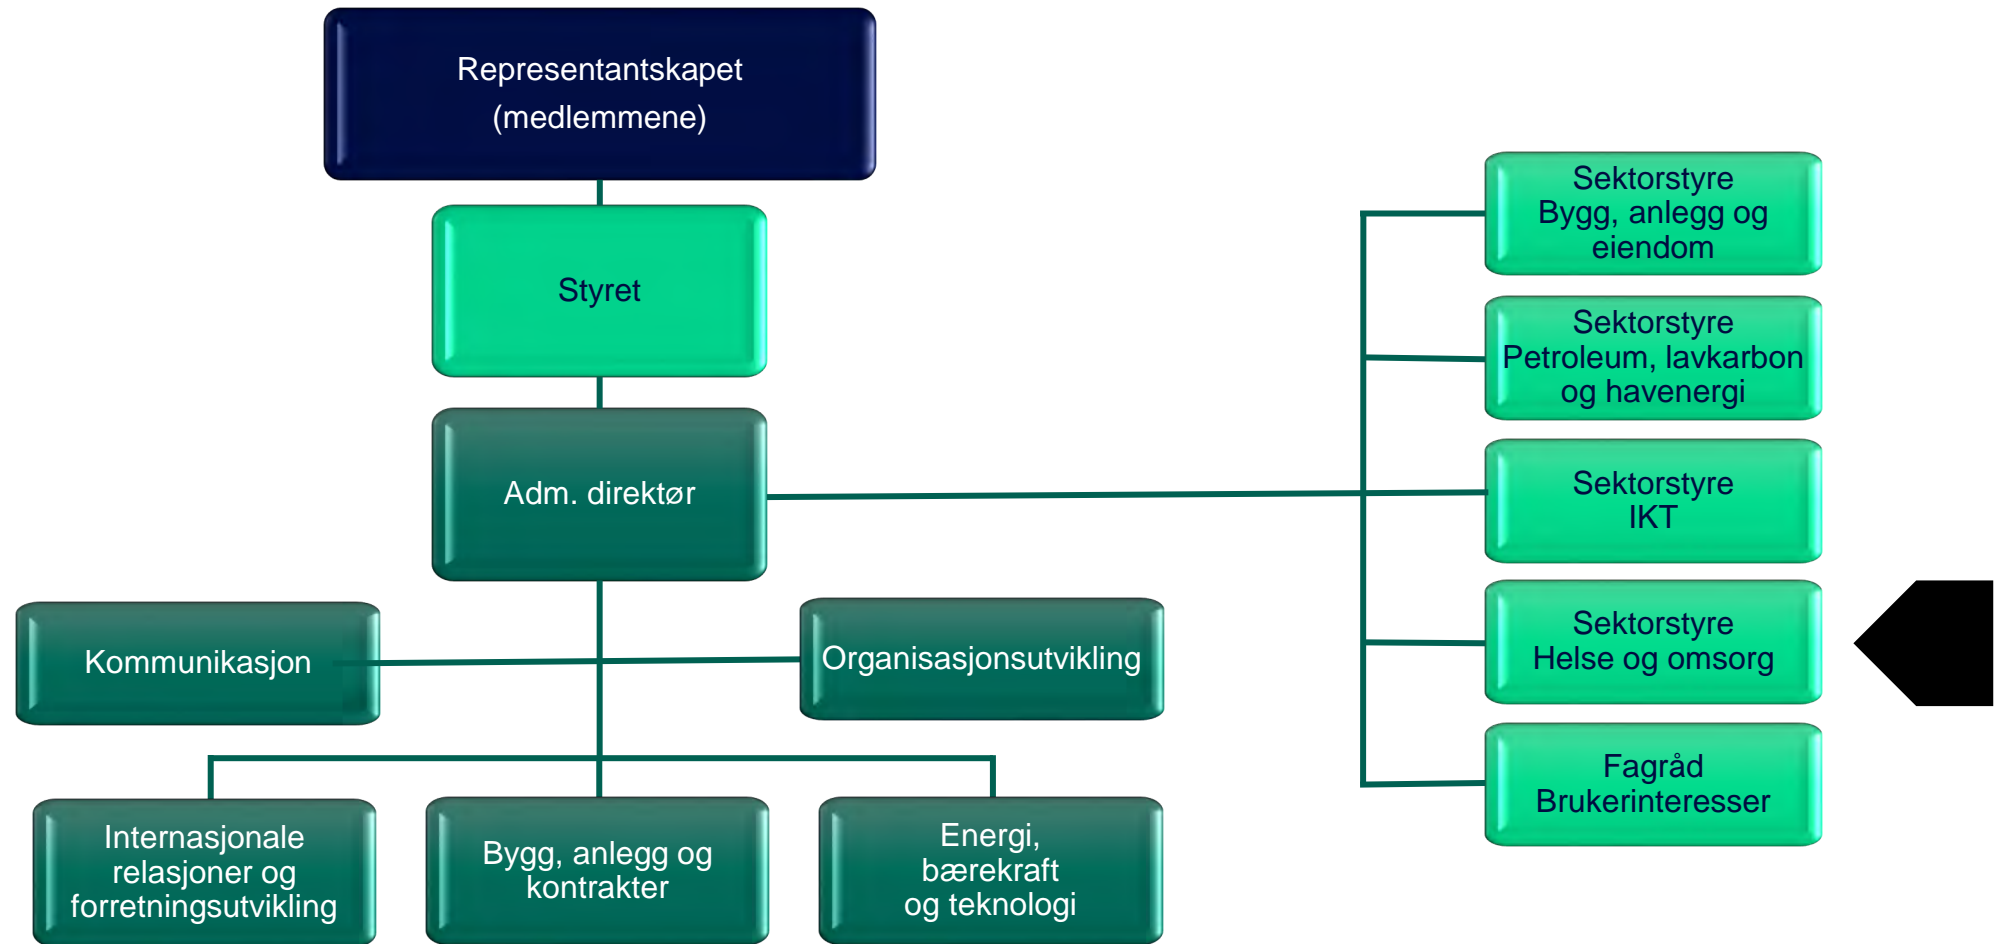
Representantskapet
(medlemmene)

Styret

Adm. direktør

Kommunikasjon

Organisasjonsutvikling

Internasjonale relasjoner og forretningsutvikling

Bygg, anlegg og kontrakter

Energi, bærekraft og teknologi

Sektorstyre
Bygg, anlegg og eiendom

Sektorstyre
Petroleum, lavkarbon og havenergi

Sektorstyre
IKT

Sektorstyre
Helse og omsorg

Fagråd
Brukerinteresser